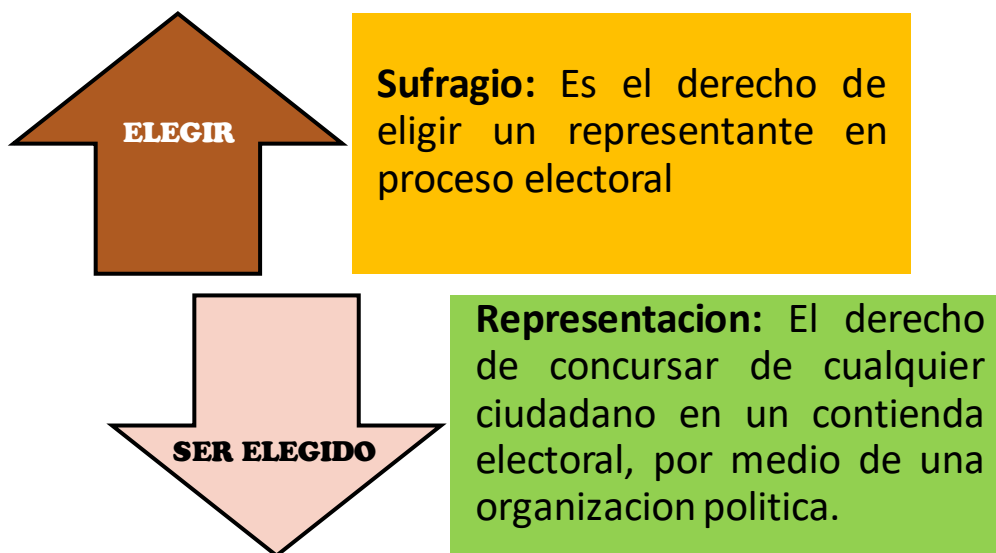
ELEGIR

**Sufragio:** Es el derecho de eligir un representante en proceso electoral

SER ELEGIDO

**Representacion:** El derecho de concursar de cualquier ciudadano en un contienda electoral, por medio de una organizacion politica.